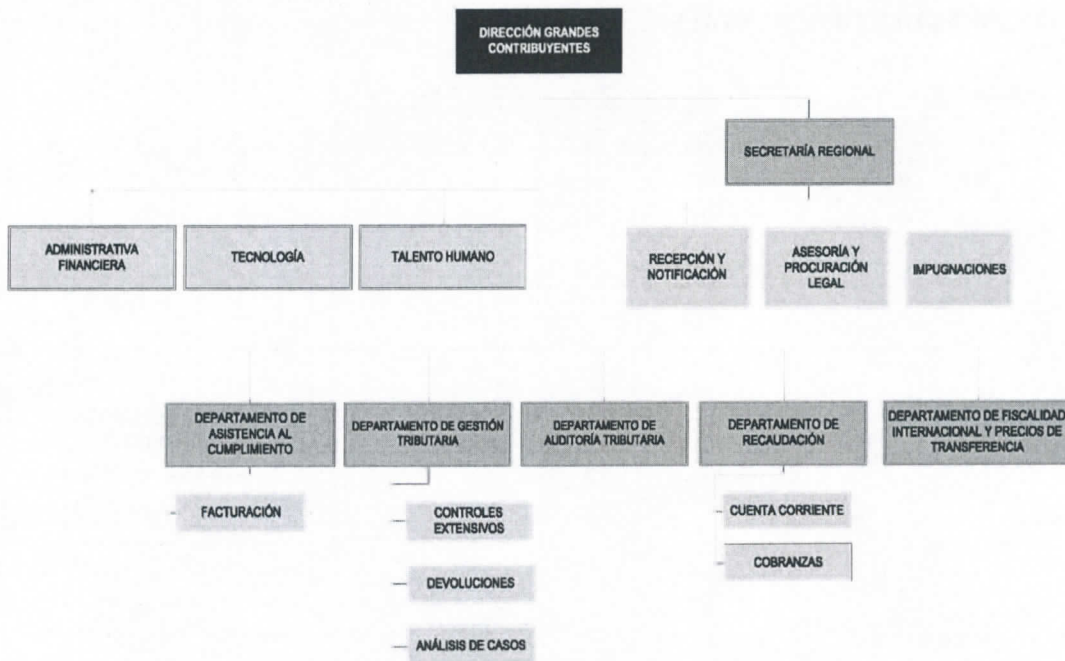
DIRECCIÓN GRANDES CONTRIBUYENTES

SECRETARÍA REGIONAL

ADMINISTRATIVA FINANCIERA

TECNOLOGÍA

TALENTO HUMANO

RECEPCIÓN Y NOTIFICACIÓN

ASESORÍA Y PROCURACIÓN LEGAL

IMPUGNACIONES

DEPARTAMENTO DE ASISTENCIA AL CUMPLIMIENTO

DEPARTAMENTO DE GESTIÓN TRIBUTARIA

DEPARTAMENTO DE AUDITORÍA TRIBUTARIA

DEPARTAMENTO DE RECAUDACIÓN

DEPARTAMENTO DE FISCALIDAD INTERNACIONAL Y PRECIOS DE TRANSFERENCIA

FACTURACIÓN

CONTROLES EXTENSIVOS

DEVOLUCIONES

ANÁLISIS DE CASOS

CUENTA CORRIENTE

COBRANZAS